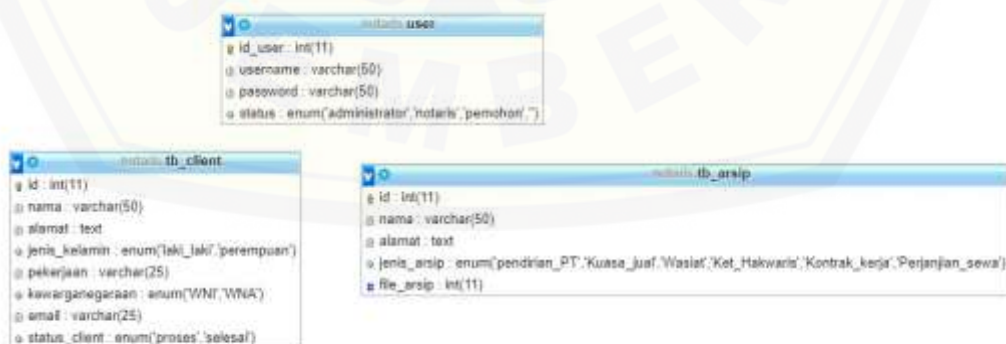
notaris user
id_user : int(11)
username : varchar(50)
password : varchar(50)
status : enum('administrator','notaris','pemohon','')

notaris tb_client
id : int(11)
nama : varchar(50)
alamat : text
jenis_kelamin : enum('laki_laki','perempuan')
pekerjaan : varchar(25)
kewarganegaraan : enum('WNI','WNA')
email : varchar(25)
status_client : enum('proses','selesai')

notaris tb_arsip
id : int(11)
nama : varchar(50)
alamat : text
jenis_arsip : enum('pendirian_PT','Kuasa_jual','Wasiat','Ket_Hakwaris','Kontrak_kerja','Perjanjian_sewa')
file_arsip : int(11)